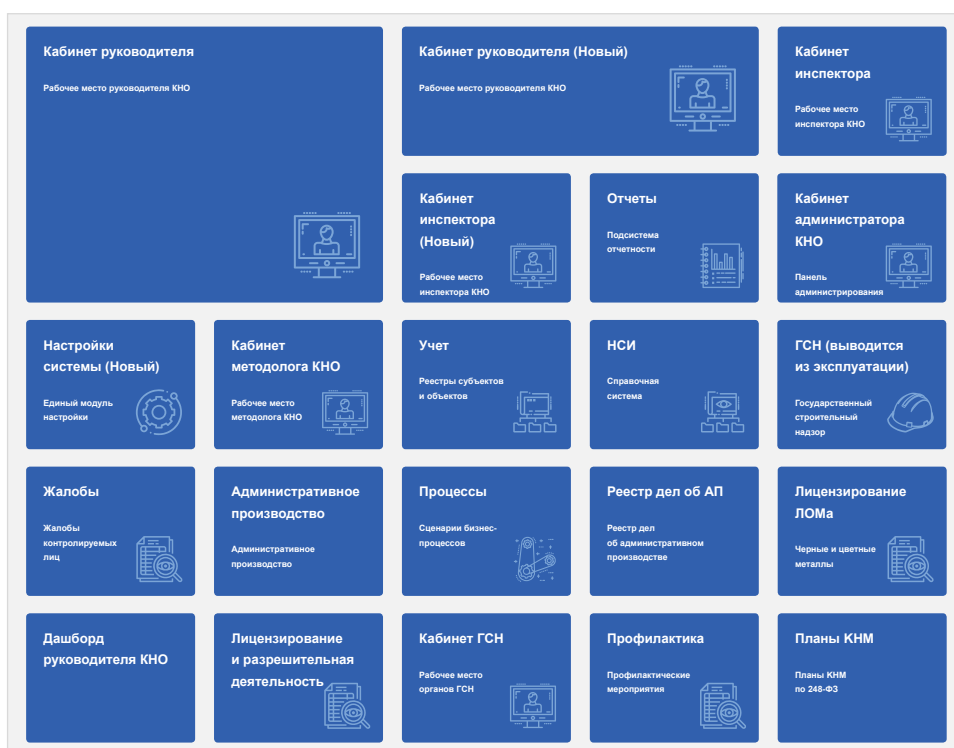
Кабинет руководителя

Рабочее место руководителя КНО

Кабинет руководителя (Новый)

Рабочее место руководителя КНО

Кабинет инспектора

Рабочее место инспектора КНО

Кабинет инспектора (Новый)

Рабочее место инспектора КНО

Отчеты

Подсистема отчетности

Кабинет администратора КНО

Панель администрирования

Настройки системы (Новый)

Единый модуль настройки

Кабинет методолога КНО

Рабочее место методолога КНО

Учет

Реестры субъектов и объектов

НСИ

Справочная система

ГСН (выводится из эксплуатации)

Государственный строительный надзор

Жалобы

Жалобы контролируемых лиц

Административное производство

Административное производство

Процессы

Сценарии бизнес-процессов

Реестр дел об АП

Реестр дел об административном производстве

Лицензирование ЛОМа

Черные и цветные металлы

Дашборд руководителя КНО

Лицензирование и разрешительная деятельность

Кабинет ГСН

Рабочее место органов ГСН

Профилактика

Профилактические мероприятия

Планы КНМ

Планы КНМ по 248-ФЗ